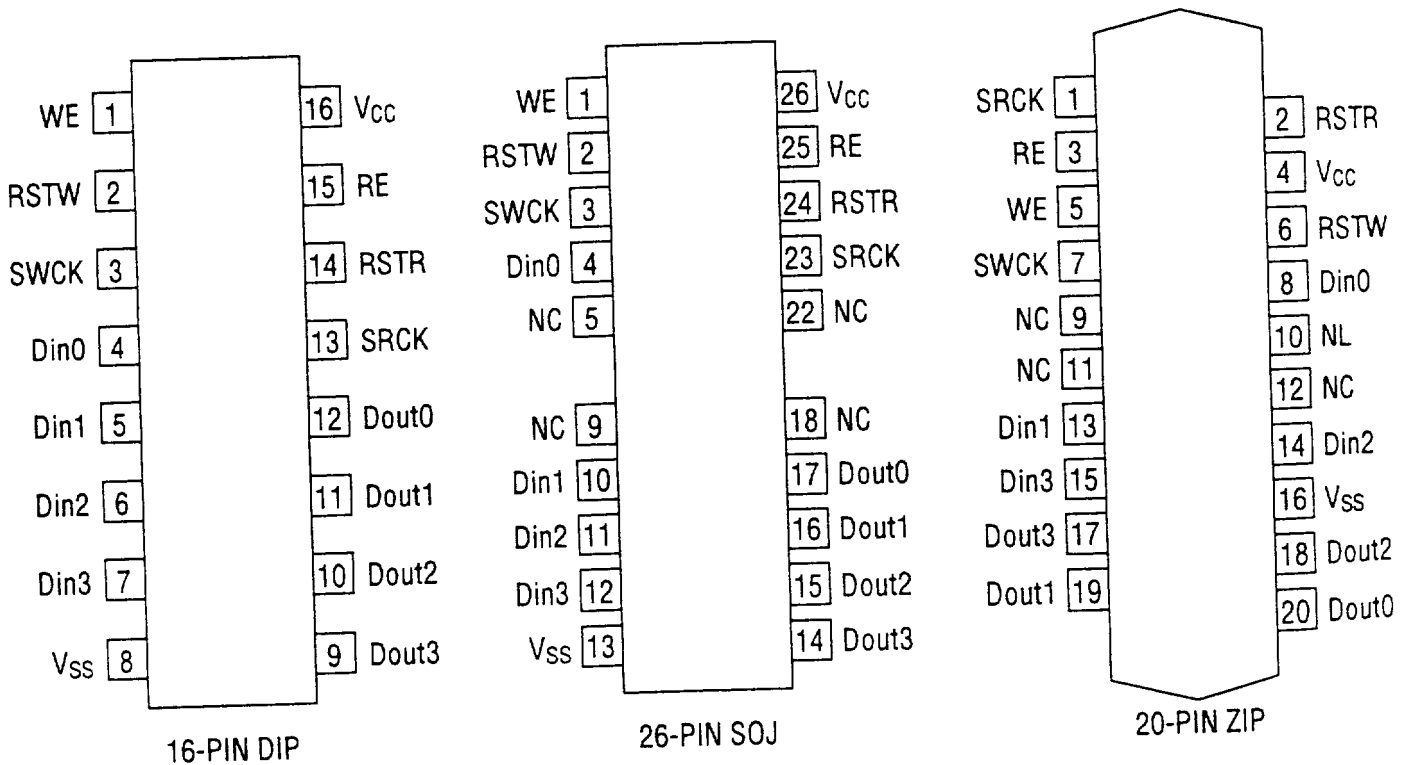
WE 1
RSTW 2
SWCK 3
Din0 4
Din1 5
Din2 6
Din3 7
$V_{SS}$ 8

16 $V_{CC}$
15 RE
14 RSTR
13 SRCK
12 Dout0
11 Dout1
10 Dout2
9 Dout3

16-PIN DIP

WE 1
RSTW 2
SWCK 3
Din0 4
NC 5
NC 9
Din1 10
Din2 11
Din3 12
$V_{SS}$ 13

26 $V_{CC}$
25 RE
24 RSTR
23 SRCK
22 NC
18 NC
17 Dout0
16 Dout1
15 Dout2
14 Dout3

26-PIN SOJ

SRCK 1
RE 3
WE 5
SWCK 7
NC 9
NC 11
Din1 13
Din3 15
Dout3 17
Dout1 19

2 RSTR
4 $V_{CC}$
6 RSTW
8 Din0
10 NL
12 NC
14 Din2
16 $V_{SS}$
18 Dout2
20 Dout0

20-PIN ZIP